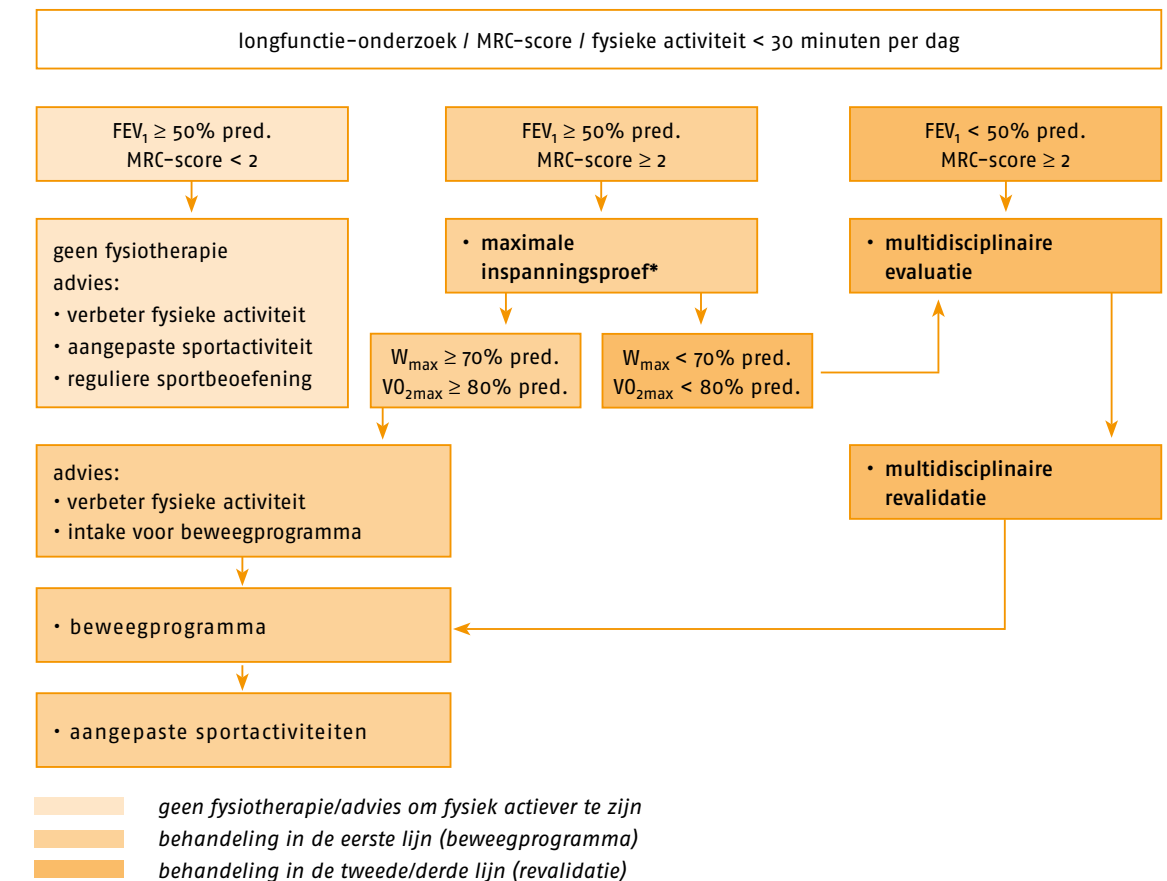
longfunctie-onderzoek / MRC-score / fysieke activiteit < 30 minuten per dag

$FEV_1 \geq 50\%$ pred.
MRC-score < 2

$FEV_1 \geq 50\%$ pred.
MRC-score $\geq 2$

$FEV_1 < 50\%$ pred.
MRC-score $\geq 2$

geen fysiotherapie
advies:
• verbeter fysieke activiteit
• aangepaste sportactiviteit
• reguliere sportbeoefening

• maximale inspanningsproef*

• multidisciplinaire evaluatie

$W_{max} \geq 70\%$ pred.
$VO_{2max} \geq 80\%$ pred.

$W_{max} < 70\%$ pred.
$VO_{2max} < 80\%$ pred.

advies:
• verbeter fysieke activiteit
• intake voor beweegprogramma

• multidisciplinaire revalidatie

• beweegprogramma

• aangepaste sportactiviteiten

geen fysiotherapie/advies om fysiek actiever te zijn
behandeling in de eerste lijn (beweegprogramma)
behandeling in de tweede/derde lijn (revalidatie)